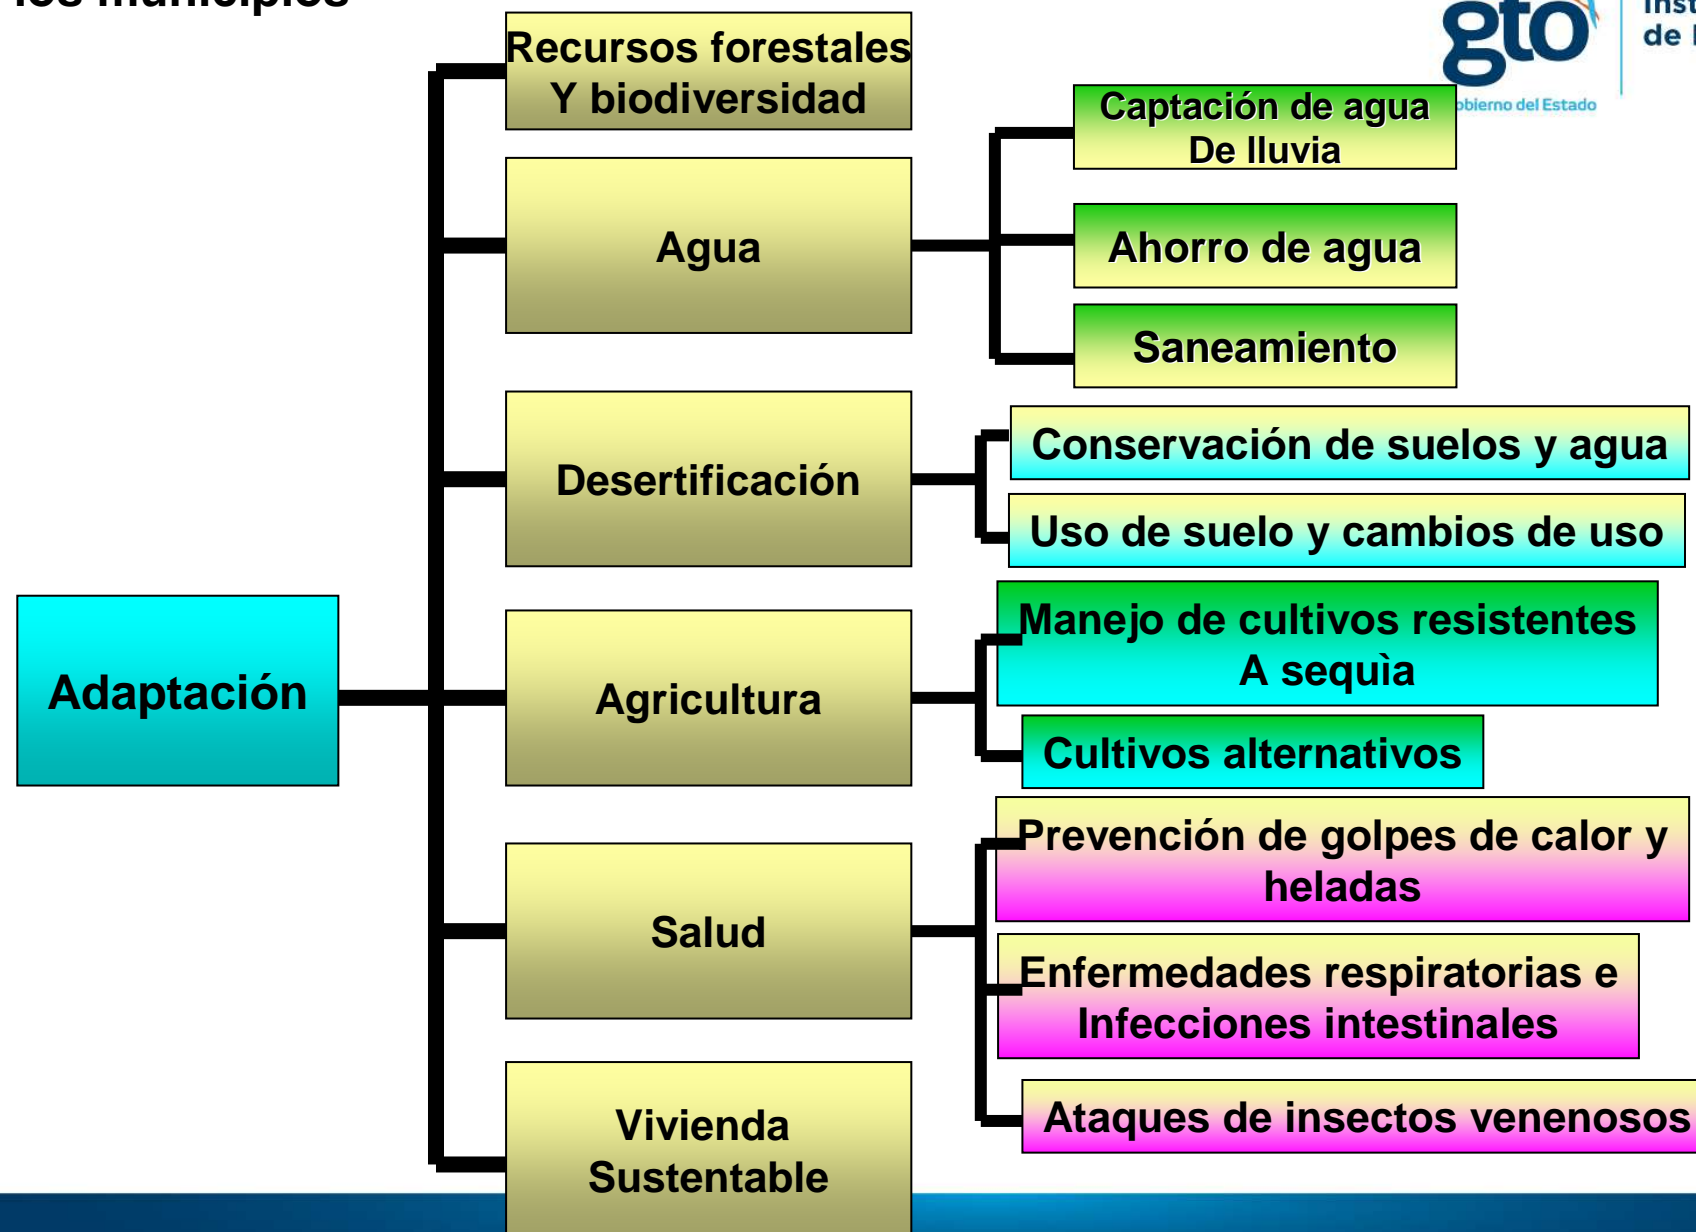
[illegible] municipios

gto
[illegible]obierno del Estado
Inst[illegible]
de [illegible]

Recursos forestales Y biodiversidad

Agua

Captación de agua De lluvia

Ahorro de agua

Saneamiento

Desertificación

Conservación de suelos y agua

Uso de suelo y cambios de uso

Adaptación

Agricultura

Manejo de cultivos resistentes A sequìa

Cultivos alternativos

Salud

Prevención de golpes de calor y heladas

Enfermedades respiratorias e Infecciones intestinales

Ataques de insectos venenosos

Vivienda Sustentable